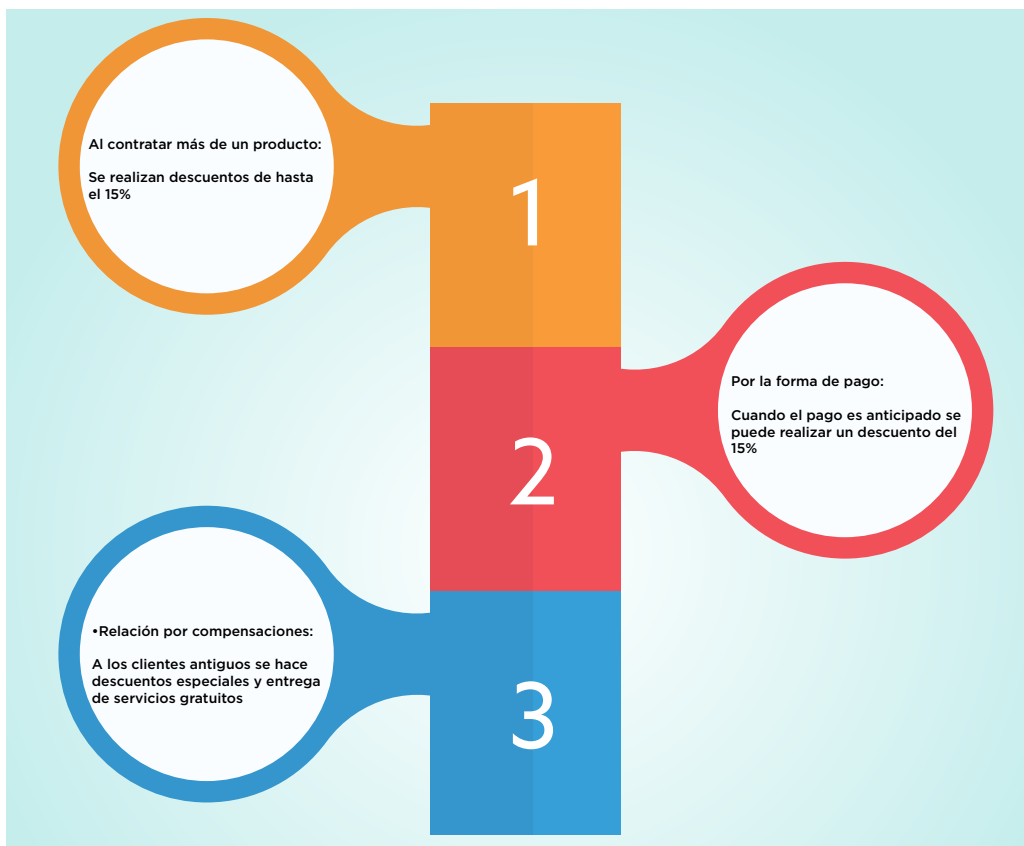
Al contratar más de un producto:

Se realizan descuentos de hasta el 15%

1

Por la forma de pago:

Cuando el pago es anticipado se puede realizar un descuento del 15%

2

•Relación por compensaciones:

A los clientes antiguos se hace descuentos especiales y entrega de servicios gratuitos

3